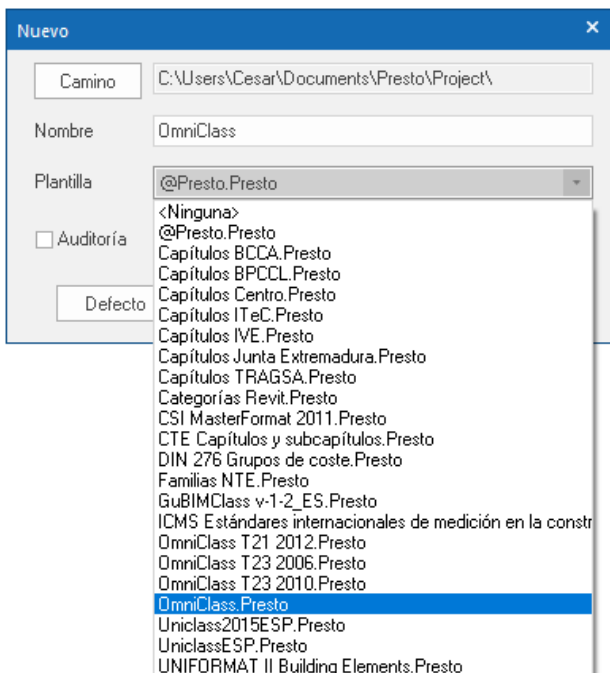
Nuevo
×

Camino
C:\Users\Cesar\Documents\Presto\Project\

Nombre
OmniClass

Plantilla
@Presto.Presto

Auditoría

Defecto

<Ninguna>
@Presto.Presto
Capítulos BCCA.Presto
Capítulos BPCCL.Presto
Capítulos Centro.Presto
Capítulos ITeC.Presto
Capítulos IVE.Presto
Capítulos Junta Extremadura.Presto
Capítulos TRAGSA.Presto
Categorías Revit.Presto
CSI MasterFormat 2011.Presto
CTE Capítulos y subcapítulos.Presto
DIN 276 Grupos de coste.Presto
Familias NTE.Presto
GuBIMClass v-1-2_ES.Presto
ICMS Estándares internacionales de medición en la constr
OmniClass T21 2012.Presto
OmniClass T23 2006.Presto
OmniClass T23 2010.Presto
OmniClass.Presto
Uniclass2015ESP.Presto
UniclassESP.Presto
UNIFORMAT II Building Elements.Presto